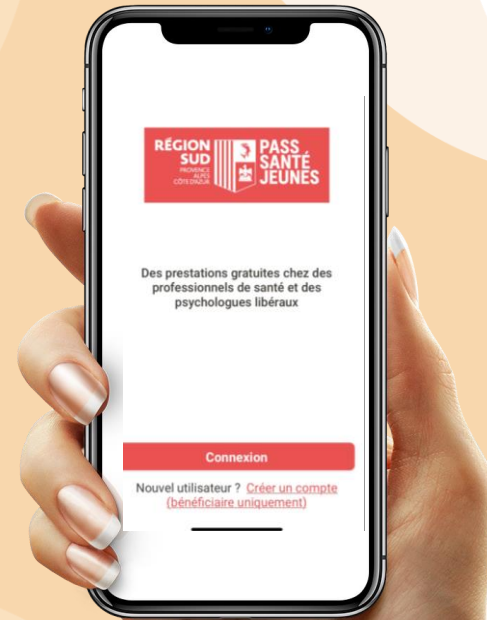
RÉGION SUD
PROVENCE ALPES CÔTE D'AZUR
PASS SANTÉ JEUNES

Des prestations gratuites chez des professionnels de santé et des psychologues libéraux

Connexion

Nouvel utilisateur ? Créer un compte (bénéficiaire uniquement)